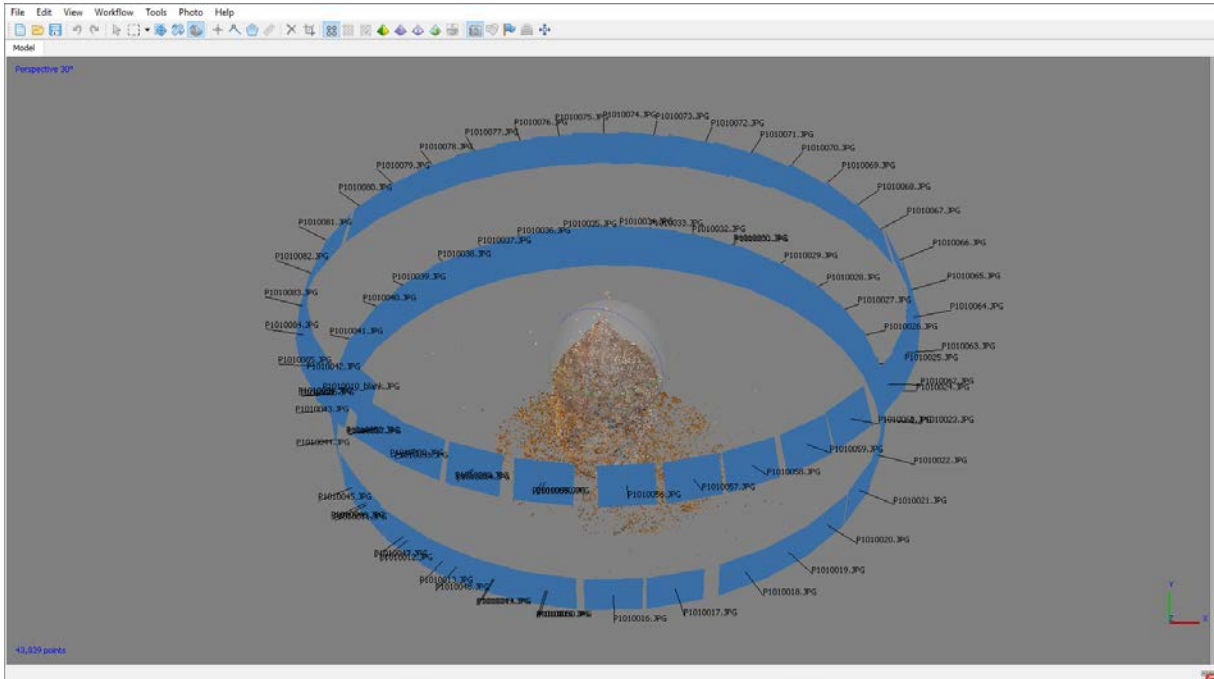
File Edit View Workflow Tools Photo Help

Model

Perspective 30°

P1010075.JPG P1010074.JPG P1010073.JPG P1010076.JPG P1010072.JPG P1010077.JPG P1010071.JPG P1010078.JPG P1010070.JPG P1010079.JPG P1010069.JPG P1010080.JPG P1010068.JPG P1010067.JPG P1010081.JPG P1010035.JPG P1010034.JPG P1010033.JPG P1010036.JPG P1010032.JPG P1010037.JPG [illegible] P1010066.JPG P1010082.JPG P1010038.JPG P1010029.JPG P1010065.JPG P1010039.JPG P1010028.JPG P1010083.JPG P1010040.JPG P1010027.JPG P1010064.JPG P1010084.JPG P1010041.JPG P1010026.JPG P1010063.JPG P1010085.JPG P1010042.JPG P1010025.JPG P1010020_blank.JPG P1010062.JPG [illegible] P1010024.JPG P1010043.JPG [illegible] P1010023.JPG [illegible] P1010044.JPG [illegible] P1010059.JPG P1010022.JPG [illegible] P1010058.JPG P1010054.JPG P1010057.JPG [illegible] P1010056.JPG P1010021.JPG P1010045.JPG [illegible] P1010020.JPG P1010047.JPG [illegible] P1010019.JPG P1010013.JPG P1010046.JPG P1010018.JPG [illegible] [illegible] P1010017.JPG P1010016.JPG

43,039 points